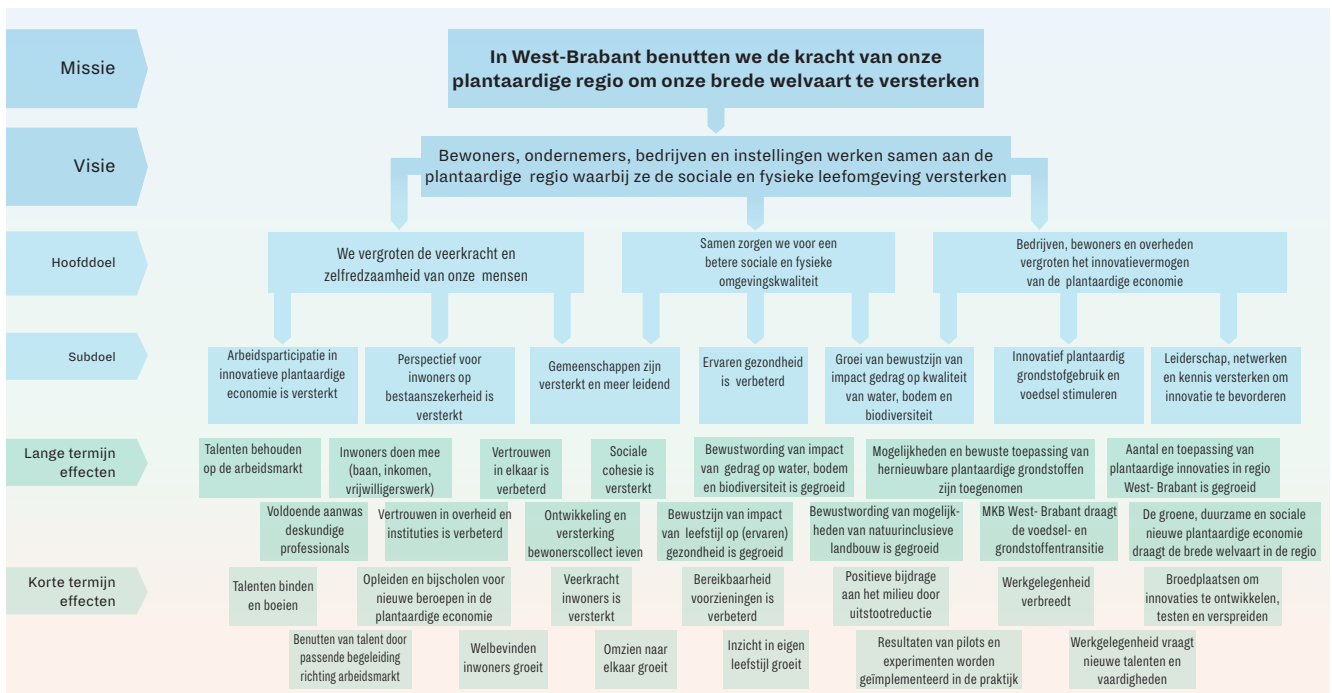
Missie

In West-Brabant benutten we de kracht van onze plantaardige regio om onze brede welvaart te versterken

Visie

Bewoners, ondernemers, bedrijven en instellingen werken samen aan de plantaardige regio waarbij ze de sociale en fysieke leefomgeving versterken

Hoofddoel

We vergroten de veerkracht en zelfredzaamheid van onze mensen

Samen zorgen we voor een betere sociale en fysieke omgevingskwaliteit

Bedrijven, bewoners en overheden vergroten het innovatievermogen van de plantaardige economie

Subdoel

Arbeidsparticipatie in innovatieve plantaardige economie is versterkt

Perspectief voor inwoners op bestaanszekerheid is versterkt

Gemeenschappen zijn versterkt en meer leidend

Ervaren gezondheid is verbeterd

Groei van bewustzijn van impact gedrag op kwaliteit van water, bodem en biodiversiteit

Innovatief plantaardig grondstofgebruik en voedsel stimuleren

Leiderschap, netwerken en kennis versterken om innovatie te bevorderen

Lange termijn effecten

Talenten behouden op de arbeidsmarkt

Inwoners doen mee (baan, inkomen, vrijwilligerswerk)

Vertrouwen in elkaar is verbeterd

Sociale cohesie is versterkt

Bewustwording van impact van gedrag op water, bodem en biodiversiteit is gegroeid

Mogelijkheden en bewuste toepassing van hernieuwbare plantaardige grondstoffen zijn toegenomen

Aantal en toepassing van plantaardige innovaties in regio West- Brabant is gegroeid

Voldoende aanwas deskundige professionals

Vertrouwen in overheid en instituties is verbeterd

Ontwikkeling en versterking bewonerscollect ieven

Bewustzijn van impact van leefstijl op (ervaren) gezondheid is gegroeid

Bewustwording van mogelijkheden van natuurinclusieve landbouw is gegroeid

MKB West- Brabant draagt de voedsel- en grondstoffentransitie

De groene, duurzame en sociale nieuwe plantaardige economie draagt de brede welvaart in de regio

Korte termijn effecten

Talenten binden en boeien

Opleiden en bijscholen voor nieuwe beroepen in de plantaardige economie

Veerkracht inwoners is versterkt

Bereikbaarheid voorzieningen is verbeterd

Positieve bijdrage aan het milieu door uitstootreductie

Werkgelegenheid verbreedt

Broedplaatsen om innovaties te ontwikkelen, testen en verspreiden

Benutten van talent door passende begeleiding richting arbeidsmarkt

Welbevinden inwoners groeit

Omzien naar elkaar groeit

Inzicht in eigen leefstijl groeit

Resultaten van pilots en experimenten worden geïmplementeerd in de praktijk

Werkgelegenheid vraagt nieuwe talenten en vaardigheden